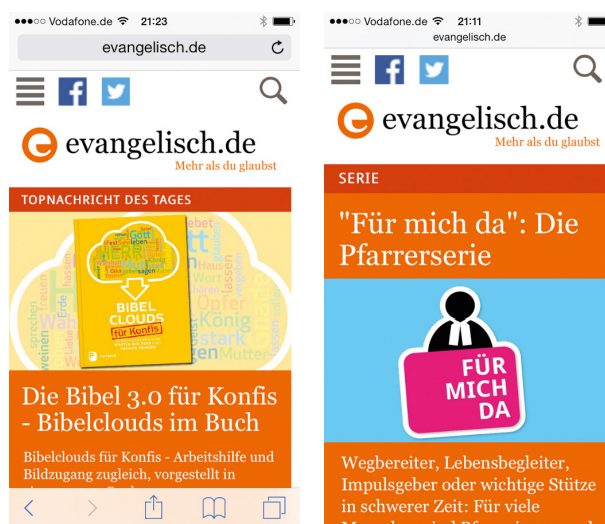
●●●○○ Vodafone.de 21:23
evangelisch.de

evangelisch.de
Mehr als du glaubst

TOPNACHRICHT DES TAGES

Gott
leben
HERR
sagen
BIBEL CLOUDS
für Konfis

Hause
lassen
Opfer
König
stark
Mutter
Wahrheit
Erde
sprechen
weinen
freuen

Die Bibel 3.0 für Konfis - Bibelclouds im Buch

Bibelclouds für Konfis - Arbeitshilfe und Bildzugang zugleich, vorgestellt in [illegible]

●●●○○ Vodafone.de 21:11
evangelisch.de

evangelisch.de
Mehr als du glaubst

SERIE

"Für mich da": Die Pfarrerserie

FÜR MICH DA

Wegbereiter, Lebensbegleiter, Impulsgeber oder wichtige Stütze in schwerer Zeit: Für viele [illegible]